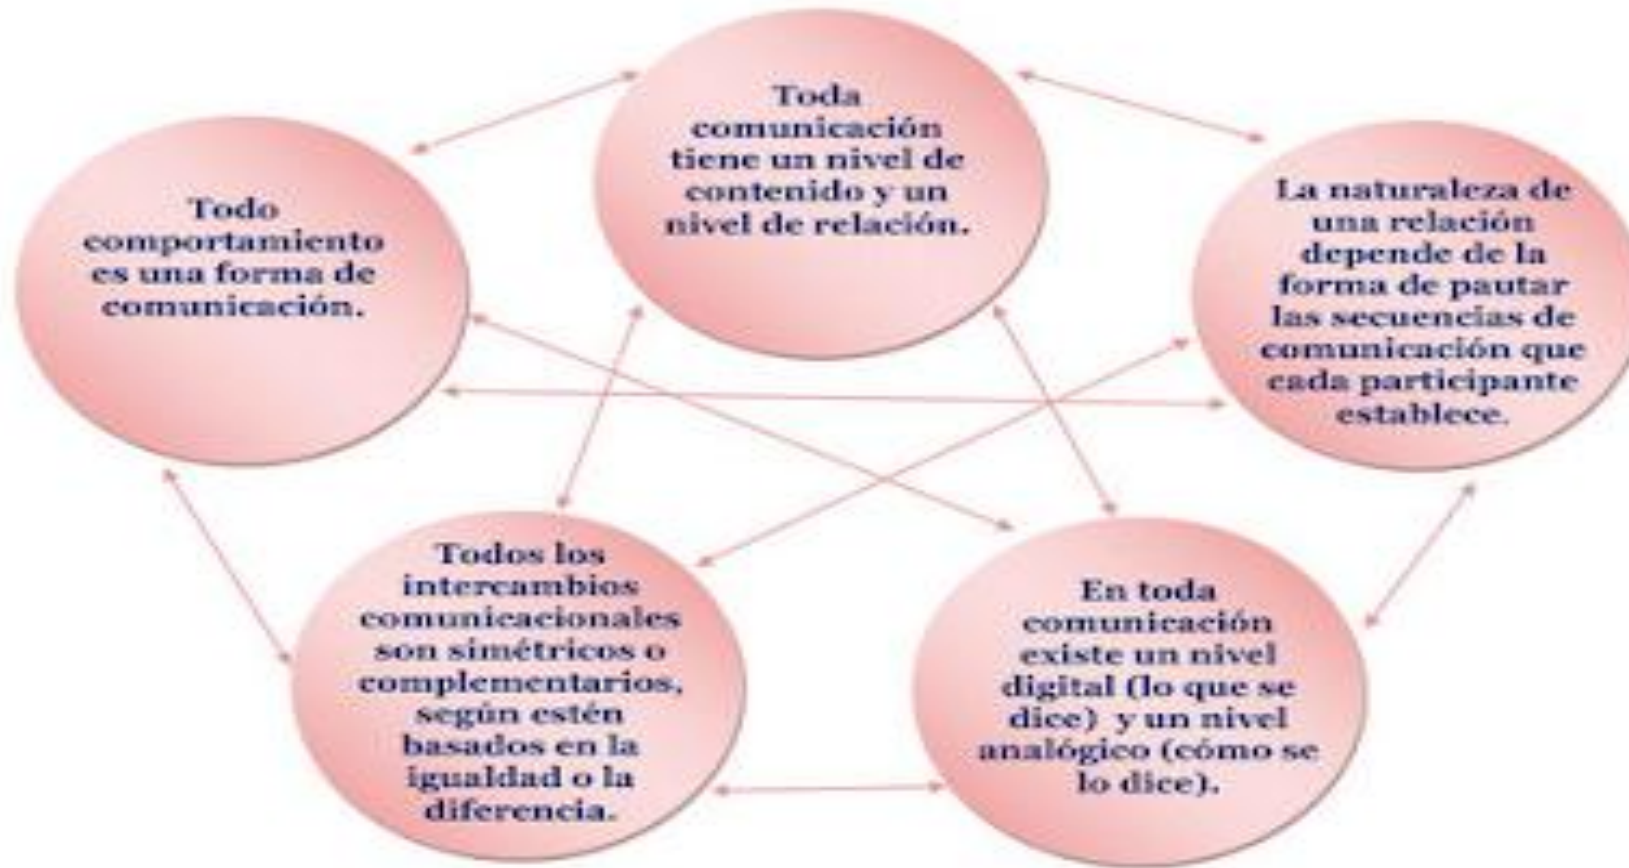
Toda comunicación tiene un nivel de contenido y un nivel de relación.

Todo comportamiento es una forma de comunicación.

La naturaleza de una relación depende de la forma de pautar las secuencias de comunicación que cada participante establece.

Todos los intercambios comunicacionales son simétricos o complementarios, según estén basados en la igualdad o la diferencia.

En toda comunicación existe un nivel digital (lo que se dice) y un nivel analógico (cómo se lo dice).